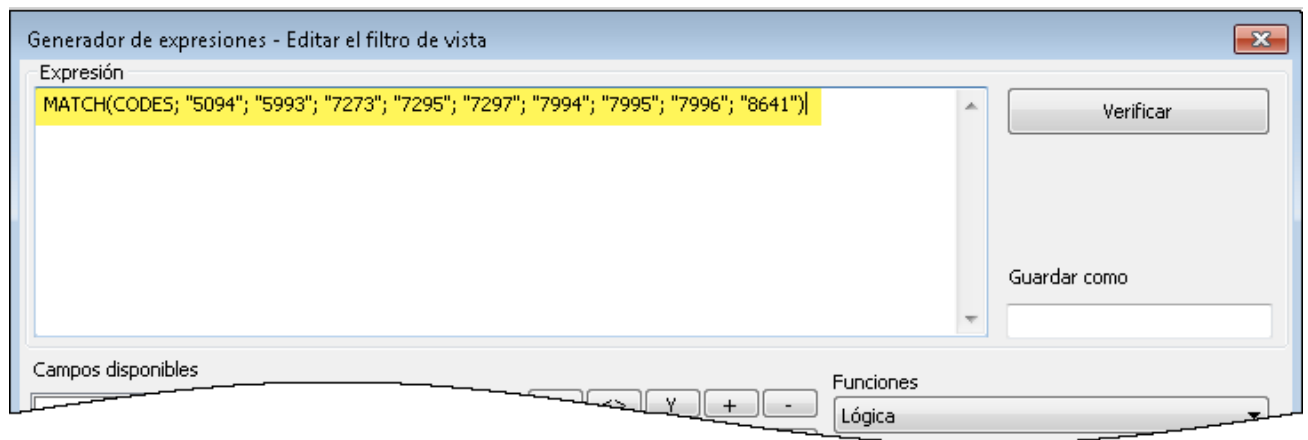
Generador de expresiones - Editar el filtro de vista

Expresión

MATCH(CODES; "5094"; "5993"; "7273"; "7295"; "7297"; "7994"; "7995"; "7996"; "8641")

Verificar

Guardar como

Campos disponibles

<> Y + -

Funciones

Lógica